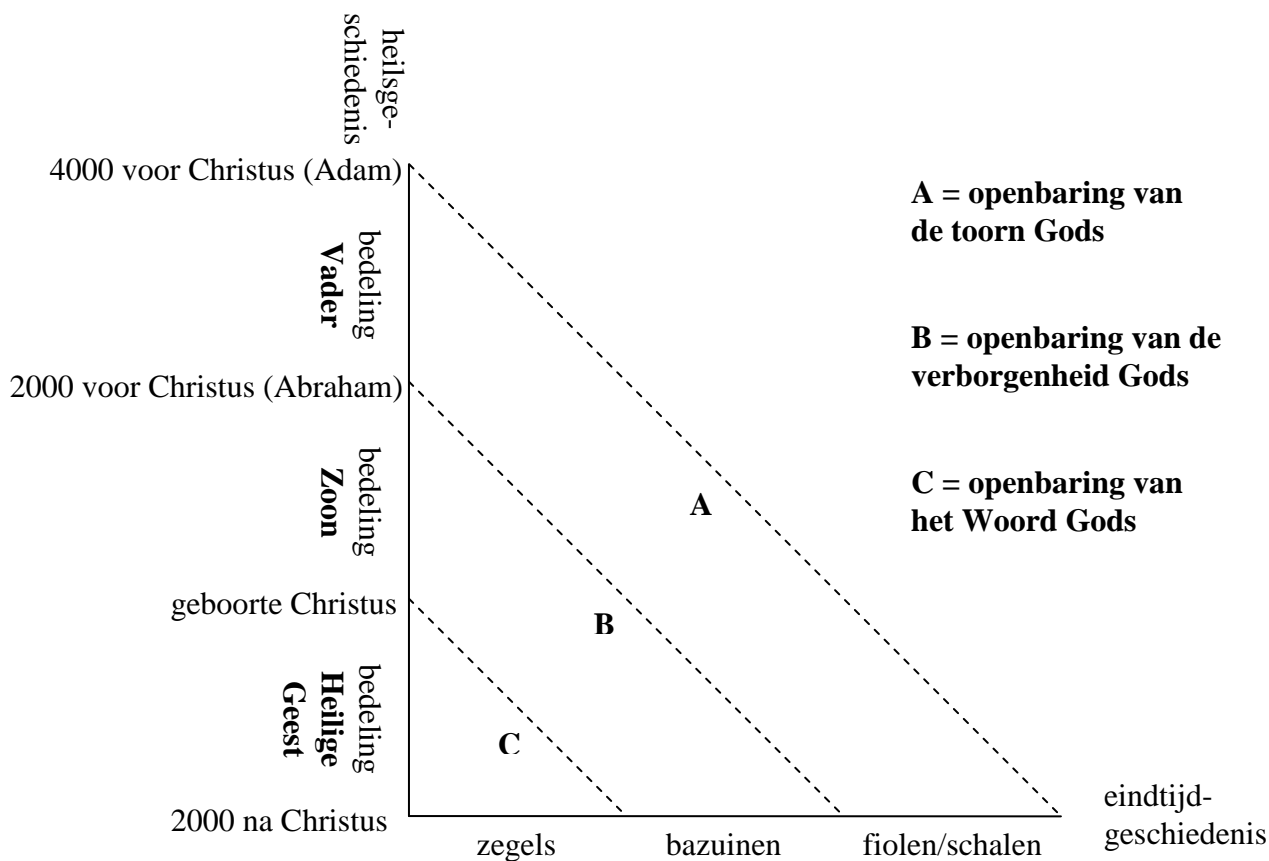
heilsgeschiedenis

4000 voor Christus (Adam)

bedeling Vader

2000 voor Christus (Abraham)

bedeling Zoon

geboorte Christus

bedeling Heilige Geest

2000 na Christus

A = openbaring van de toorn Gods

B = openbaring van de verborgenheid Gods

C = openbaring van het Woord Gods

A

B

C

zegels bazuinen fiolen/schalen

eindtijdgeschiedenis